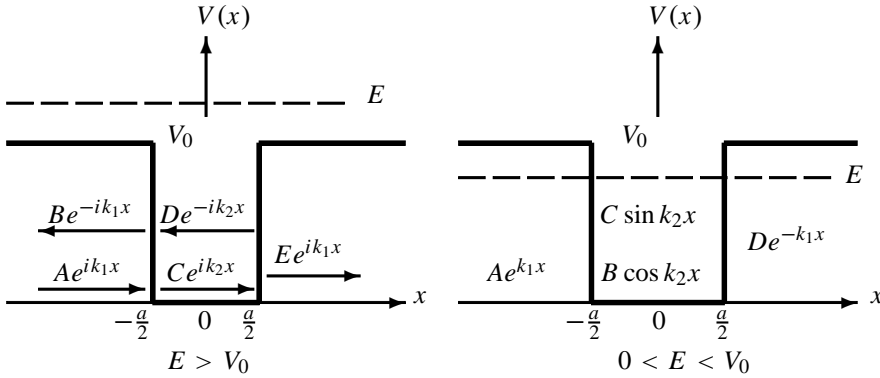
$V(x)$

$E$

$V_0$

$Be^{-ik_1x}$

$De^{-ik_2x}$

$Ae^{ik_1x}$

$Ce^{ik_2x}$

$Ee^{ik_1x}$

$x$

$-\frac{a}{2}$ $0$ $\frac{a}{2}$

$E > V_0$

$V(x)$

$V_0$

$E$

$C \sin k_2x$

$De^{-k_1x}$

$Ae^{k_1x}$

$B \cos k_2x$

$x$

$-\frac{a}{2}$ $0$ $\frac{a}{2}$

$0 < E < V_0$